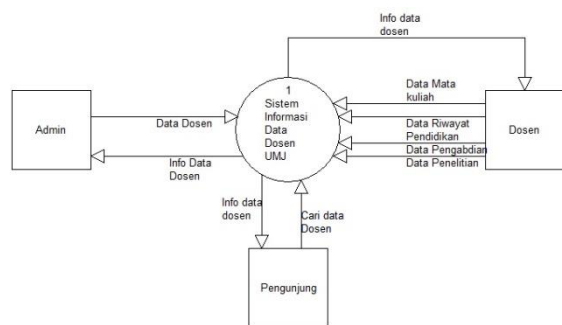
Info data dosen

Admin

Data Dosen

Info Data Dosen

1
Sistem Informasi Data Dosen UMJ

Data Mata kuliah

Data Riwayat Pendidikan

Data Pengabdian

Data Penelitian

Dosen

Info data dosen

Cari data Dosen

Pengunjung